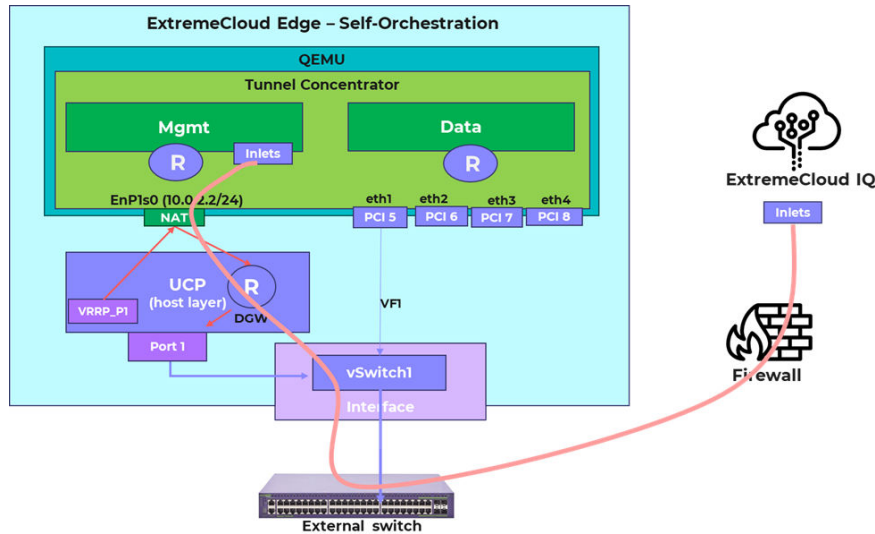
ExtremeCloud Edge – Self-Orchestration

QEMU

Tunnel Concentrator

Mgmt

R

Inlets

Data

R

EnP1s0 (10.0.2.2/24)

NAT

eth1

eth2

eth3

eth4

PCI 5

PCI 6

PCI 7

PCI 8

UCP
(host layer)

R

VRRP_P1

DGW

Port 1

VF1

vSwitch1

Interface

External switch

ExtremeCloud IQ

Inlets

Firewall